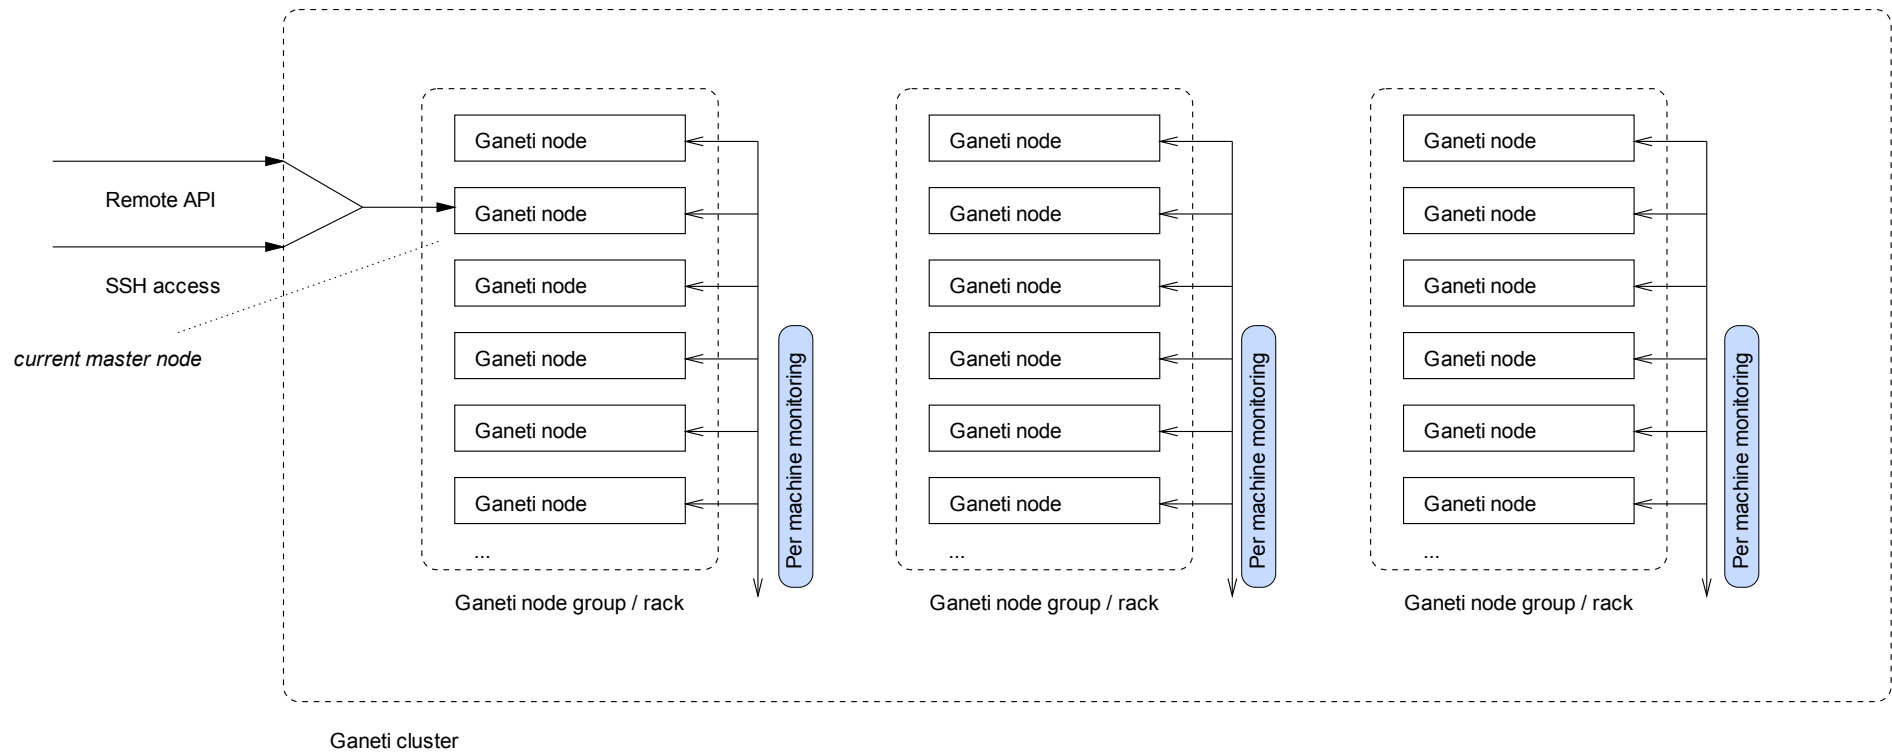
Remote API

SSH access

current master node

Ganeti node
Ganeti node
Ganeti node
Ganeti node
Ganeti node
Ganeti node
...

Per machine monitoring

Ganeti node group / rack

Ganeti node
Ganeti node
Ganeti node
Ganeti node
Ganeti node
Ganeti node
...

Per machine monitoring

Ganeti node group / rack

Ganeti node
Ganeti node
Ganeti node
Ganeti node
Ganeti node
Ganeti node
...

Per machine monitoring

Ganeti node group / rack

Ganeti cluster